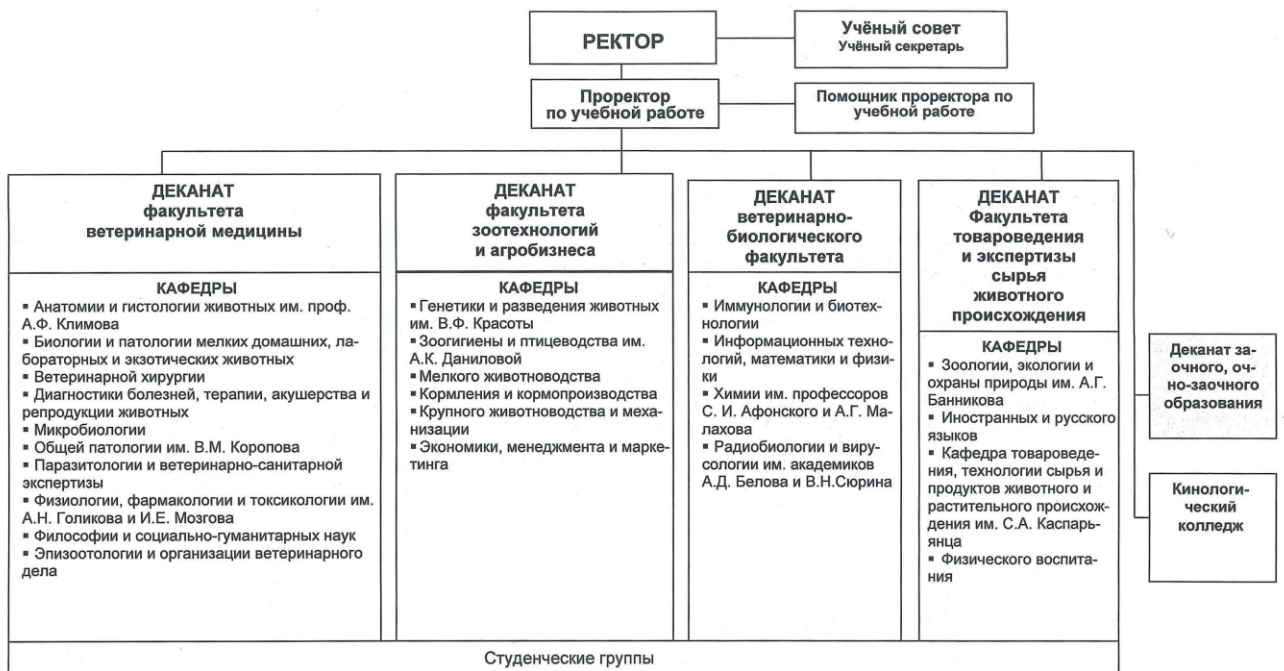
РЕКТОР

Учёный совет
Учёный секретарь

Проректор по учебной работе

Помощник проректора по учебной работе

ДЕКАНАТ факультета ветеринарной медицины

КАФЕДРЫ
▪ Анатомии и гистологии животных им. проф. А.Ф. Климова
▪ Биологии и патологии мелких домашних, лабораторных и экзотических животных
▪ Ветеринарной хирургии
▪ Диагностики болезней, терапии, акушерства и репродукции животных
▪ Микробиологии
▪ Общей патологии им. В.М. Коропова
▪ Паразитологии и ветеринарно-санитарной экспертизы
▪ Физиологии, фармакологии и токсикологии им. А.Н. Голикова и И.Е. Мозгова
▪ Философии и социально-гуманитарных наук
▪ Эпизоотологии и организации ветеринарного дела

ДЕКАНАТ факультета зоотехнологий и агробизнеса

КАФЕДРЫ
▪ Генетики и разведения животных им. В.Ф. Красоты
▪ Зоогигиены и птицеводства им. А.К. Даниловой
▪ Мелкого животноводства
▪ Кормления и кормопроизводства
▪ Крупного животноводства и механизации
▪ Экономики, менеджмента и маркетинга

ДЕКАНАТ ветеринарно-биологического факультета

КАФЕДРЫ
▪ Иммунологии и биотехнологии
▪ Информационных технологий, математики и физики
▪ Химии им. профессоров С. И. Афонского и А.Г. Малахова
▪ Радиобиологии и вирусологии им. академиков А.Д. Белова и В.Н.Сюрина

ДЕКАНАТ Факультета товароведения и экспертизы сырья животного происхождения

КАФЕДРЫ
▪ Зоологии, экологии и охраны природы им. А.Г. Банникова
▪ Иностранных и русского языков
▪ Кафедра товароведения, технологии сырья и продуктов животного и растительного происхождения им. С.А. Каспарьянца
▪ Физического воспитания

Деканат заочного, очно-заочного образования

Кинологический колледж

Студенческие группы